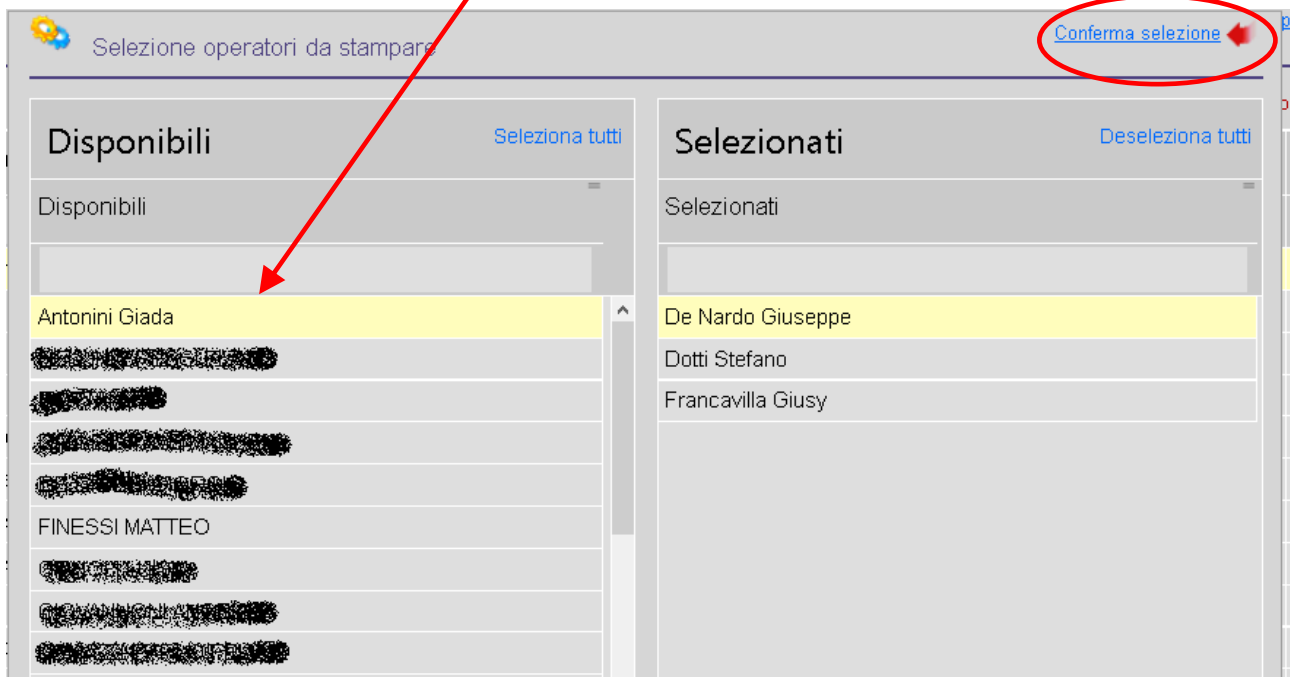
Selezione operatori da stampare

Conferma selezione

Disponibili

Seleziona tutti

Disponibili

Antonini Giada

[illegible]

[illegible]

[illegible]

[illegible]

FINESSI MATTEO

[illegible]

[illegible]

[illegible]

Selezionati

Deseleziona tutti

Selezionati

De Nardo Giuseppe

Dotti Stefano

Francavilla Giusy